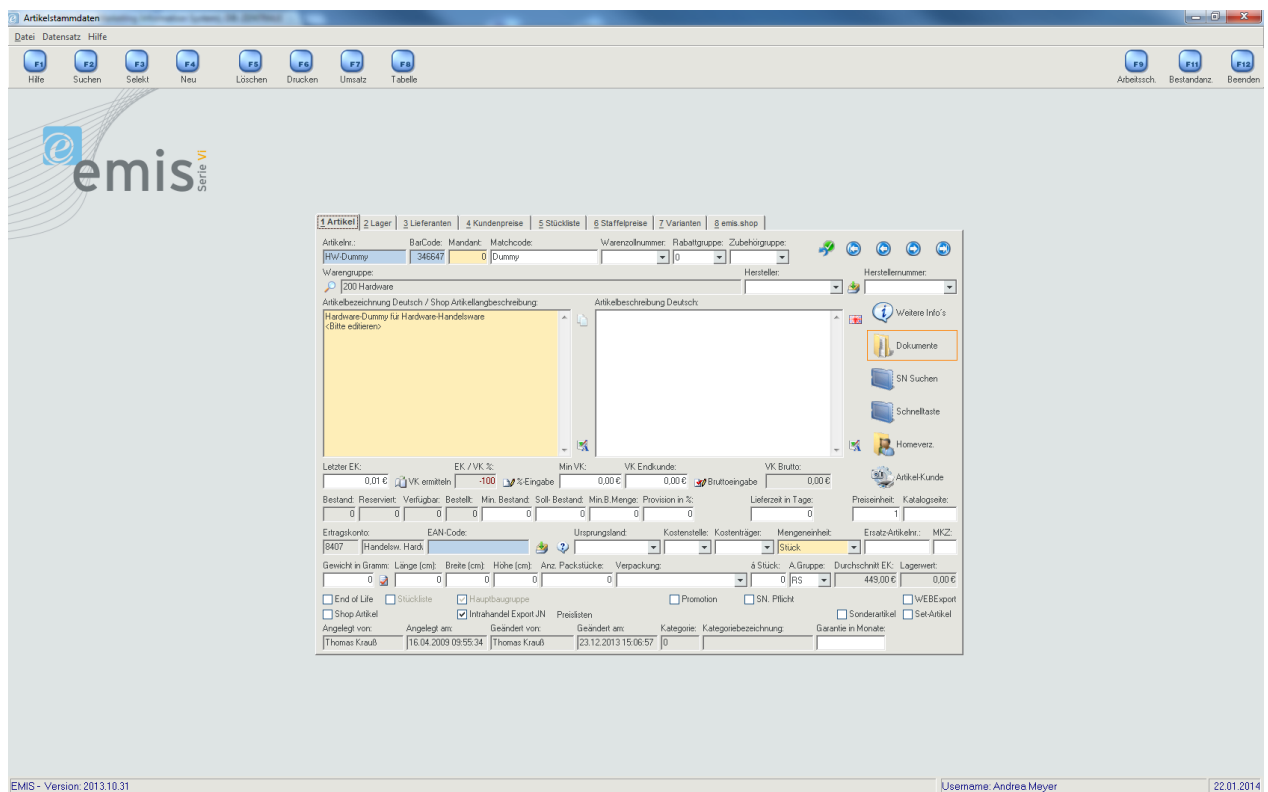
Artikelstammdaten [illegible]

Datei Datensatz Hilfe

F1 Hilfe F2 Suchen F3 Selekt F4 Neu F5 Löschen F6 Drucken F7 Umsatz F8 Tabelle F9 Arbeitssch. F11 Bestandanz. F12 Beenden

emis Serie VI

1 Artikel | 2 Lager | 3 Lieferanten | 4 Kundenpreise | 5 Stückliste | 6 Staffelpreise | 7 Varianten | 8 emis.shop

Artikelnr.: HW-Dummy
BarCode: 346647
Mandant: 0
Matchcode: Dummy
Warenzollnummer:
Rabattgruppe: 0
Zubehörgruppe:
Warengruppe: 200 Hardware
Hersteller:
Herstellernummer:
Artikelbezeichnung Deutsch / Shop Artikellangbeschreibung:
Hardware-Dummy für Hardware-Handelsware
<Bitte editieren>
Artikelbeschreibung Deutsch:

Weitere Info's
Dokumente
SN Suchen
Schnelltaste
Homeverz.
Artikel-Kunde

Letzter EK: 0,01 € VK ermitteln
EK / VK %: -100 %-Eingabe
Min VK: 0,00 €
VK Endkunde: 0,00 € Bruttoeingabe
VK Brutto: 0,00 €

Bestand: 0 Reserviert: 0 Verfügbar: 0 Bestellt: 0 Min. Bestand: 0 Soll- Bestand: 0 Min.B.Menge: 0 Provision in %: 0 Lieferzeit in Tage: 0 Preiseinheit: 1 Katalogseite:

Ertragskonto: 8407 Handelsw. Hard
EAN-Code:
Ursprungsland:
Kostenstelle:
Kostenträger:
Mengeneinheit: Stück
Ersatz-Artikelnr.:
MKZ:

Gewicht in Gramm: 0 Länge (cm): 0 Breite (cm): 0 Höhe (cm): 0 Anz. Packstücke: 0 Verpackung: á Stück: 0 A.Gruppe: RS Durchschnitt EK: 449,00 € Lagerwert: 0,00 €

End of Life Stückliste Hauptbaugruppe Promotion SN. Pflicht WEBExport
Shop Artikel Intrahandel Export JN Preislisten Sonderartikel Set-Artikel

Angelegt von: Thomas Krauß Angelegt am: 16.04.2009 09:55:34 Geändert von: Thomas Krauß Geändert am: 23.12.2013 15:06:57 Kategorie: 0 Kategoriebezeichnung: Garantie in Monate:

EMIS - Version: 2013.10.31 Username: Andrea Meyer 22.01.2014